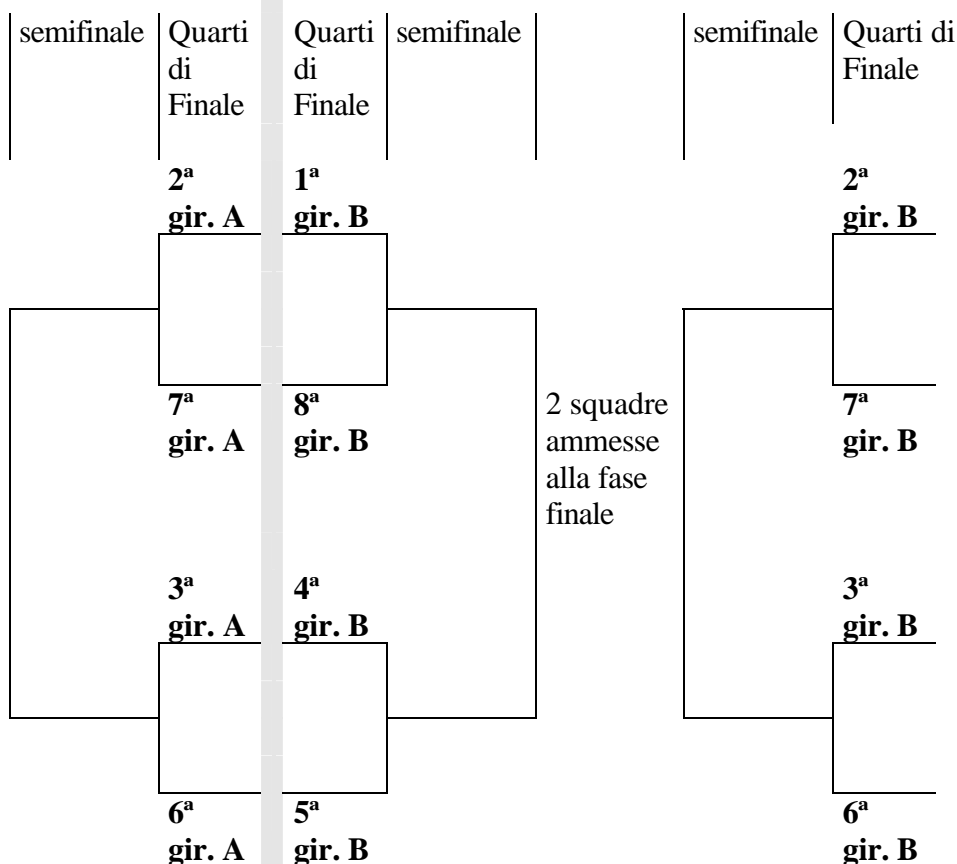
| semifinale | Quarti di Finale | Quarti di Finale | semifinale | | semifinale | Quarti di Finale |
|---|---|---|---|---|---|---|
| | **2ª gir. A** | **1ª gir. B** | | | | **2ª gir. B** |
| | **7ª gir. A** | **8ª gir. B** | | 2 squadre ammesse alla fase finale | | **7ª gir. B** |
| | **3ª gir. A** | **4ª gir. B** | | | | **3ª gir. B** |
| | **6ª gir. A** | **5ª gir. B** | | | | **6ª gir. B** |